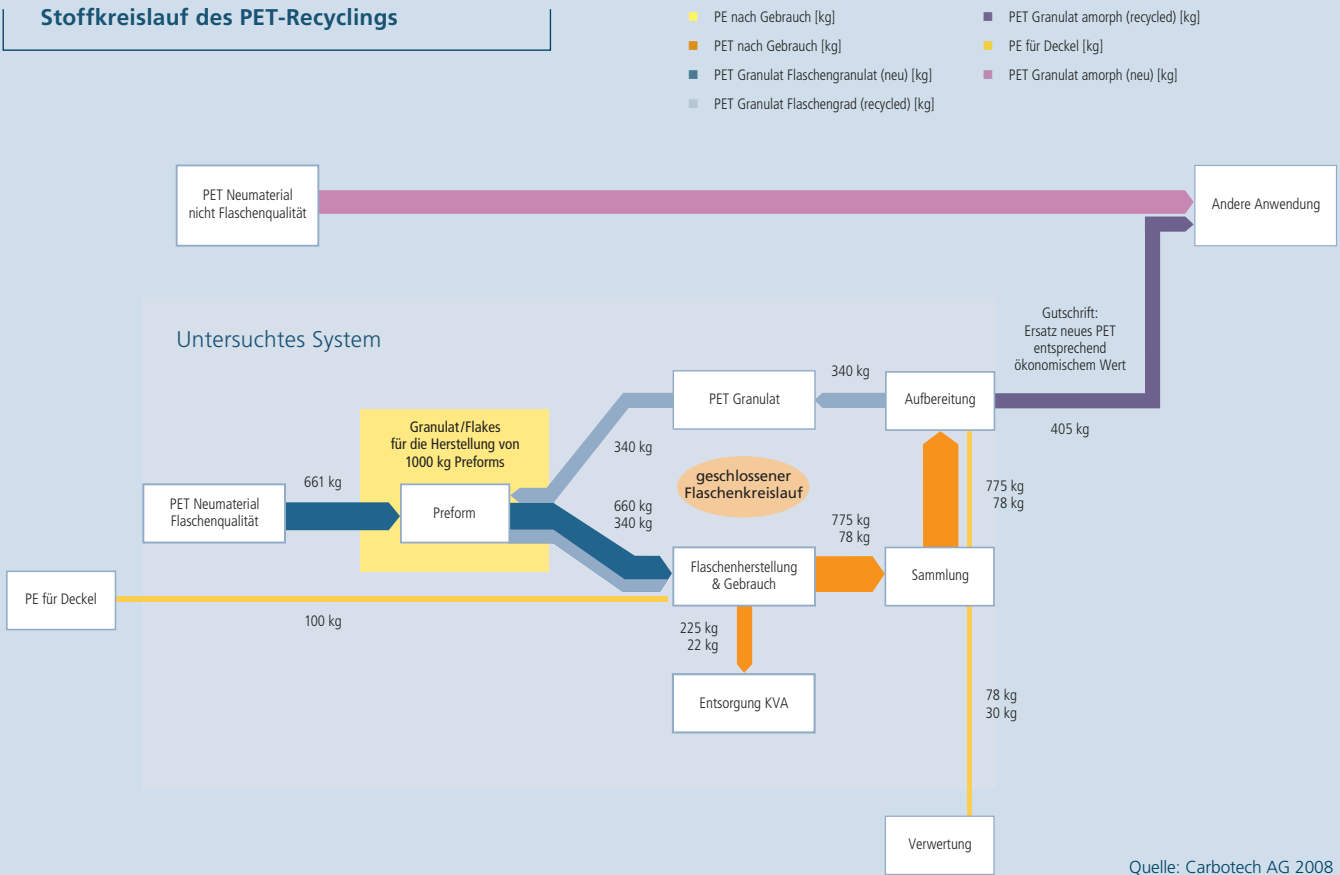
Stoffkreislauf des PET-Recyclings

PE nach Gebrauch [kg]
PET nach Gebrauch [kg]
PET Granulat Flaschengranulat (neu) [kg]
PET Granulat Flaschengrad (recycled) [kg]
PET Granulat amorph (recycled) [kg]
PE für Deckel [kg]
PET Granulat amorph (neu) [kg]

PET Neumaterial nicht Flaschenqualität

Andere Anwendung

Gutschrift: Ersatz neues PET entsprechend ökonomischem Wert

Untersuchtes System

340 kg

PET Granulat

Aufbereitung

405 kg

Granulat/Flakes für die Herstellung von 1000 kg Preforms

340 kg

geschlossener Flaschenkreislauf

661 kg

PET Neumaterial Flaschenqualität

Preform

660 kg
340 kg

775 kg
78 kg

775 kg
78 kg

Flaschenherstellung & Gebrauch

Sammlung

PE für Deckel

100 kg

225 kg
22 kg

Entsorgung KVA

78 kg
30 kg

Verwertung

Quelle: Carbotech AG 2008